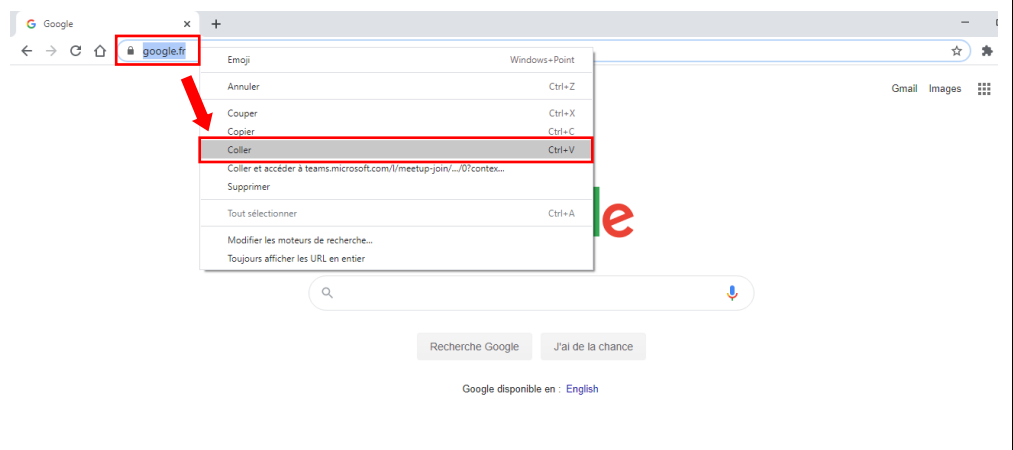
Google ×
+

google.fr

Emoji Windows+Point
Annuler Ctrl+Z
Couper Ctrl+X
Copier Ctrl+C
Coller Ctrl+V
Coller et accéder à teams.microsoft.com/l/meetup-join/.../0?contex...
Supprimer
Tout sélectionner Ctrl+A
Modifier les moteurs de recherche...
Toujours afficher les URL en entier

Gmail Images

le

Recherche Google J'ai de la chance

Google disponible en : English